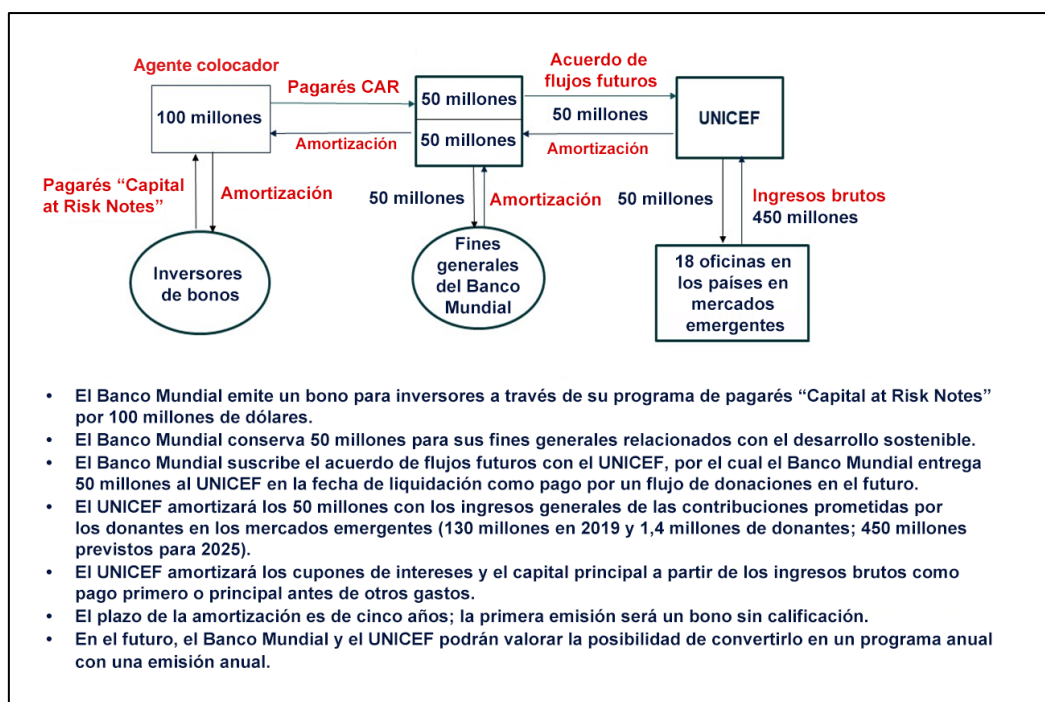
Agente colocador

100 millones

Pagarés CAR

Amortización

50 millones

50 millones

Acuerdo de flujos futuros

50 millones

Amortización

UNICEF

Pagarés “Capital at Risk Notes”

Amortización

50 millones

Amortización

50 millones

Ingresos brutos 450 millones

Inversores de bonos

Fines generales del Banco Mundial

18 oficinas en los países en mercados emergentes

• El Banco Mundial emite un bono para inversores a través de su programa de pagarés “Capital at Risk Notes” por 100 millones de dólares.
• El Banco Mundial conserva 50 millones para sus fines generales relacionados con el desarrollo sostenible.
• El Banco Mundial suscribe el acuerdo de flujos futuros con el UNICEF, por el cual el Banco Mundial entrega 50 millones al UNICEF en la fecha de liquidación como pago por un flujo de donaciones en el futuro.
• El UNICEF amortizará los 50 millones con los ingresos generales de las contribuciones prometidas por los donantes en los mercados emergentes (130 millones en 2019 y 1,4 millones de donantes; 450 millones previstos para 2025).
• El UNICEF amortizará los cupones de intereses y el capital principal a partir de los ingresos brutos como pago primero o principal antes de otros gastos.
• El plazo de la amortización es de cinco años; la primera emisión será un bono sin calificación.
• En el futuro, el Banco Mundial y el UNICEF podrán valorar la posibilidad de convertirlo en un programa anual con una emisión anual.